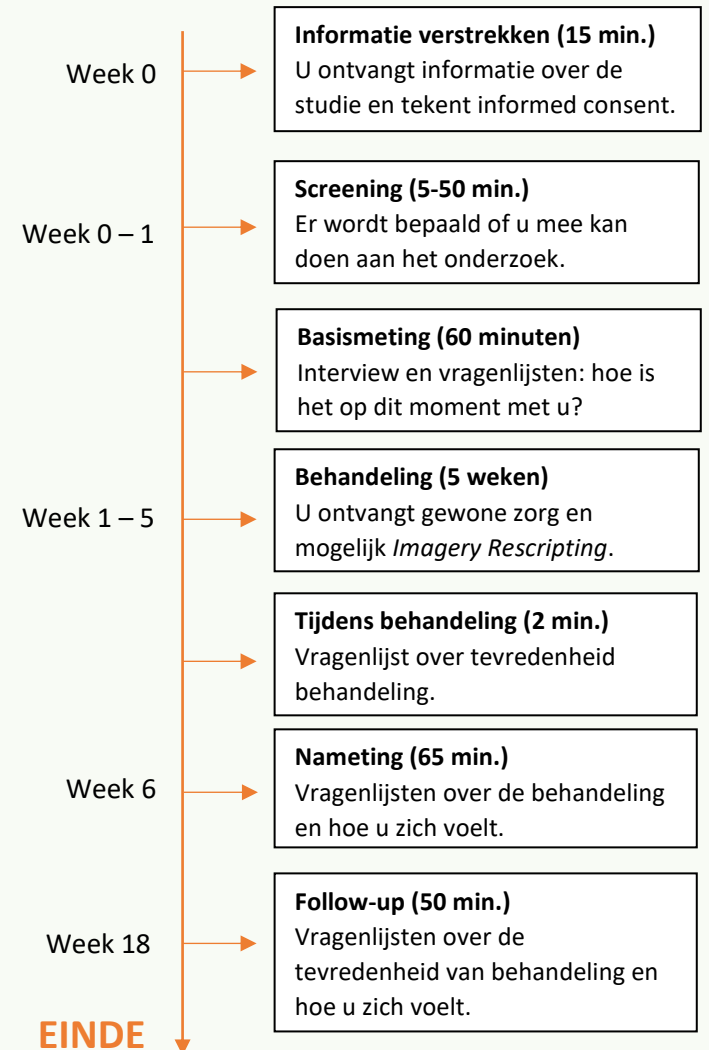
Week 0

**Informatie verstrekken (15 min.)**
U ontvangt informatie over de studie en tekent informed consent.

Week 0 – 1

**Screening (5-50 min.)**
Er wordt bepaald of u mee kan doen aan het onderzoek.

**Basismeting (60 minuten)**
Interview en vragenlijsten: hoe is het op dit moment met u?

Week 1 – 5

**Behandeling (5 weken)**
U ontvangt gewone zorg en mogelijk *Imagery Rescripting*.

**Tijdens behandeling (2 min.)**
Vragenlijst over tevredenheid behandeling.

Week 6

**Nameting (65 min.)**
Vragenlijsten over de behandeling en hoe u zich voelt.

Week 18

**Follow-up (50 min.)**
Vragenlijsten over de tevredenheid van behandeling en hoe u zich voelt.

EINDE